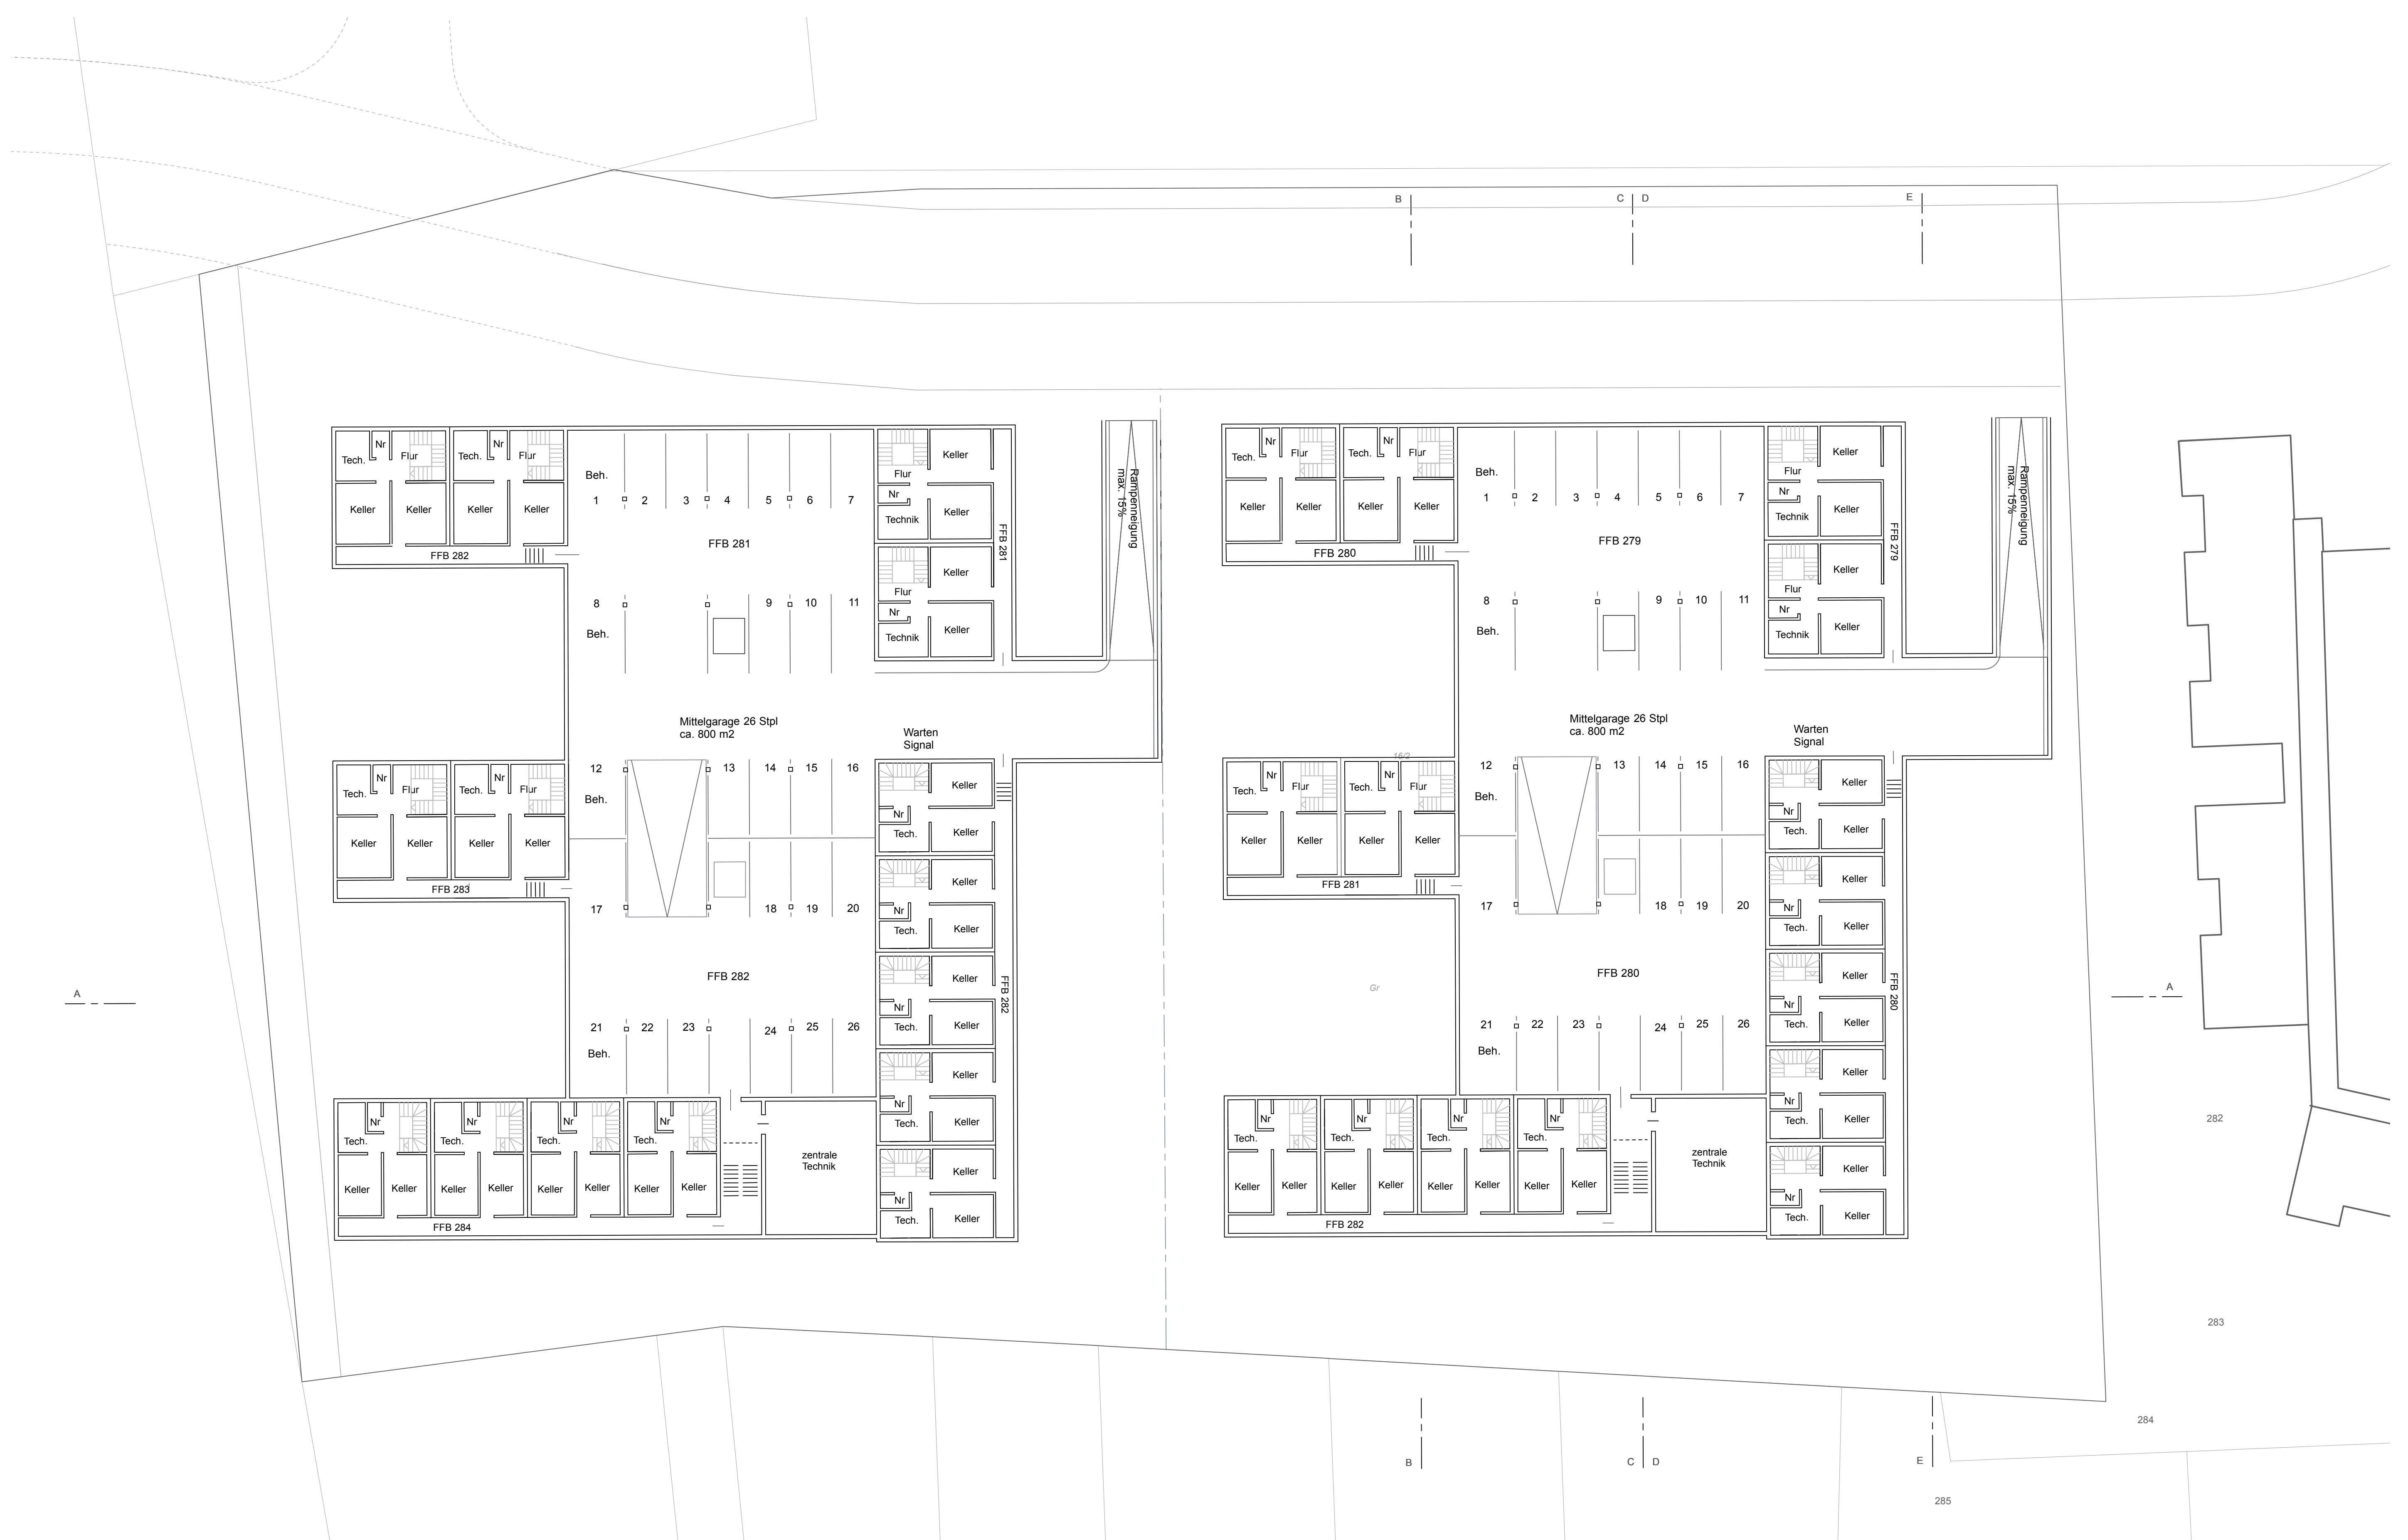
B
C D
E

Tech. Nr Flur
Tech. Nr Flur
Keller Keller Keller Keller
FFB 282
Beh.
1 2 3 4 5 6 7
FFB 281
8 9 10 11
Beh.
Flur Keller
Nr
Technik Keller
Flur Keller
Nr
Technik Keller
FFB 281
Rampenneigung max. 15%

Mittelgarage 26 Stpl
ca. 800 m2
Warten
Signal

Tech. Nr Flur
Tech. Nr Flur
Keller Keller Keller Keller
FFB 283
12 13 14 15 16
Beh.
17 18 19 20
FFB 282
21 22 23 24 25 26
Beh.
Keller
Nr
Tech. Keller
Keller
Nr
Tech. Keller
Keller
Nr
Tech. Keller
Keller
Nr
Tech. Keller
Keller
Nr
Tech. Keller
FFB 282
Nr Nr Nr Nr
Tech. Tech. Tech. Tech.
Keller Keller Keller Keller Keller Keller Keller Keller
FFB 284
zentrale
Technik

A

Tech. Nr Flur
Tech. Nr Flur
Keller Keller Keller Keller
FFB 280
Beh.
1 2 3 4 5 6 7
FFB 279
8 9 10 11
Beh.
Flur Keller
Nr
Technik Keller
Flur Keller
Nr
Technik Keller
FFB 279
Rampenneigung max. 15%

Mittelgarage 26 Stpl
ca. 800 m2
Warten
Signal

Tech. Nr Flur
Tech. Nr Flur
Keller Keller Keller Keller
FFB 281
12 13 14 15 16
Beh.
17 18 19 20
FFB 280
Gr
21 22 23 24 25 26
Beh.
Keller
Nr
Tech. Keller
Keller
Nr
Tech. Keller
Keller
Nr
Tech. Keller
Keller
Nr
Tech. Keller
Keller
Nr
Tech. Keller
FFB 280
Nr Nr Nr Nr
Tech. Tech. Tech. Tech.
Keller Keller Keller Keller Keller Keller Keller Keller
FFB 282
zentrale
Technik

A
282
283
284
285
B
C D
E